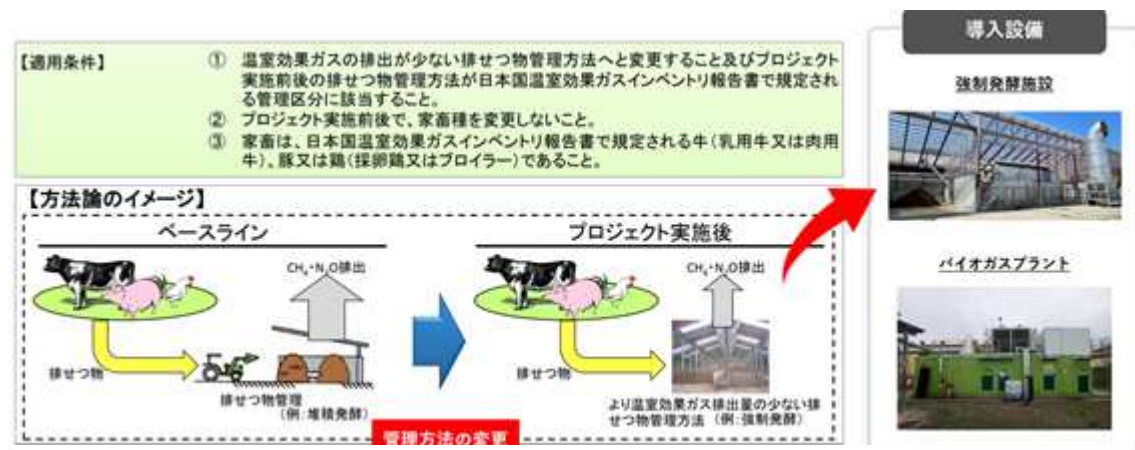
【適用条件】

① 温室効果ガスの排出が少ない排せつ物管理方法へと変更すること及びプロジェクト実施前後の排せつ物管理方法が日本国温室効果ガスインベントリ報告書で規定される管理区分に該当すること。
② プロジェクト実施前後で、家畜種を変更しないこと。
③ 家畜は、日本国温室効果ガスインベントリ報告書で規定される牛（乳用牛又は肉用牛）、豚又は鶏（採卵鶏又はブロイラー）であること。

【方法論のイメージ】

ベースライン

$CH_4 \cdot N_2O$排出

排せつ物

排せつ物管理（例：堆積発酵）

プロジェクト実施後

$CH_4 \cdot N_2O$排出

排せつ物

より温室効果ガス排出量の少ない排せつ物管理方法（例：強制発酵）

管理方法の変更

導入設備

強制発酵施設

バイオガスプラント